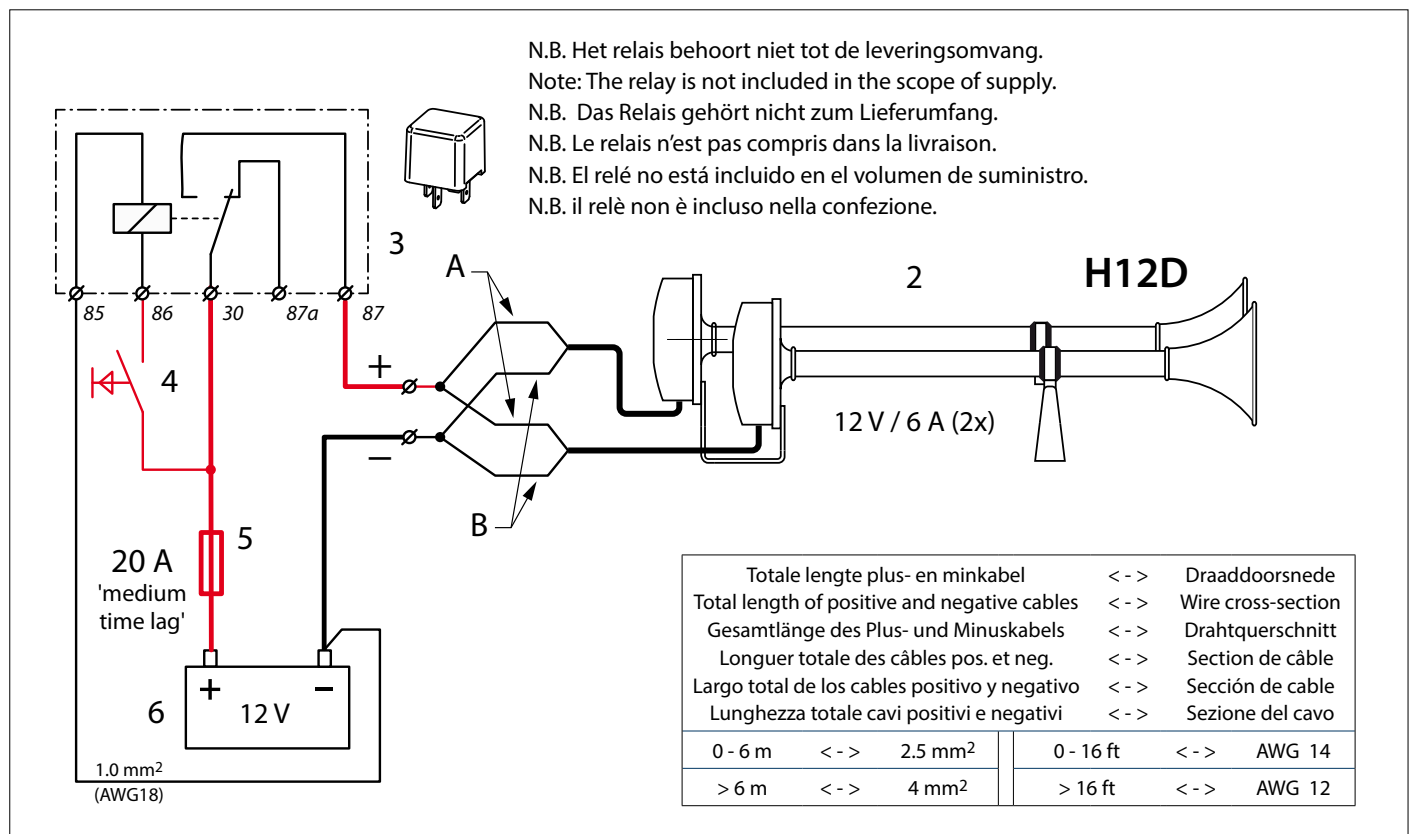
N.B. Het relais behoort niet tot de leveringsomvang.
Note: The relay is not included in the scope of supply.
N.B. Das Relais gehört nicht zum Lieferumfang.
N.B. Le relais n'est pas compris dans la livraison.
N.B. El relé no está incluido en el volumen de suministro.
N.B. il relè non è incluso nella confezione.

3

85 86 30 87a 87

A

2

H12D

+

4

12 V / 6 A (2x)

–

B

5

20 A
'medium time lag'

6

+ 12 V –

1.0 mm$^2$
(AWG18)

| Totale lengte plus- en minkabel | < - > | Draaddoorsnede |
|---|---|---|
| Total length of positive and negative cables | < - > | Wire cross-section |
| Gesamtlänge des Plus- und Minuskabels | < - > | Drahtquerschnitt |
| Longuer totale des câbles pos. et neg. | < - > | Section de câble |
| Largo total de los cables positivo y negativo | < - > | Sección de cable |
| Lunghezza totale cavi positivi e negativi | < - > | Sezione del cavo |

| 0 - 6 m | < - > | 2.5 mm$^2$ | 0 - 16 ft | < - > | AWG 14 |
|---|---|---|---|---|---|
| > 6 m | < - > | 4 mm$^2$ | > 16 ft | < - > | AWG 12 |